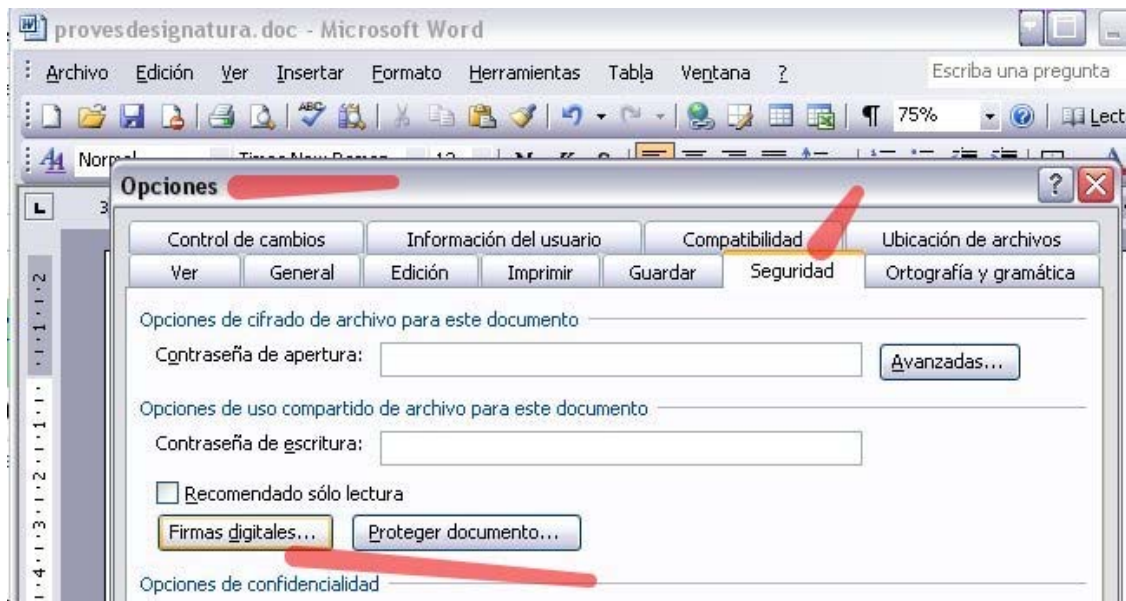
provesdesignatura.doc - Microsoft Word

Archivo Edición Ver Insertar Formato Herramientas Tabla Ventana ?

Escriba una pregunta

75%

Lect

Normal

Opciones

Control de cambios | Información del usuario | Compatibilidad | Ubicación de archivos

Ver | General | Edición | Imprimir | Guardar | Seguridad | Ortografía y gramática

Opciones de cifrado de archivo para este documento

Contraseña de apertura:

Avanzadas...

Opciones de uso compartido de archivo para este documento

Contraseña de escritura:

Recomendado sólo lectura

Firmas digitales...

Proteger documento...

Opciones de confidencialidad